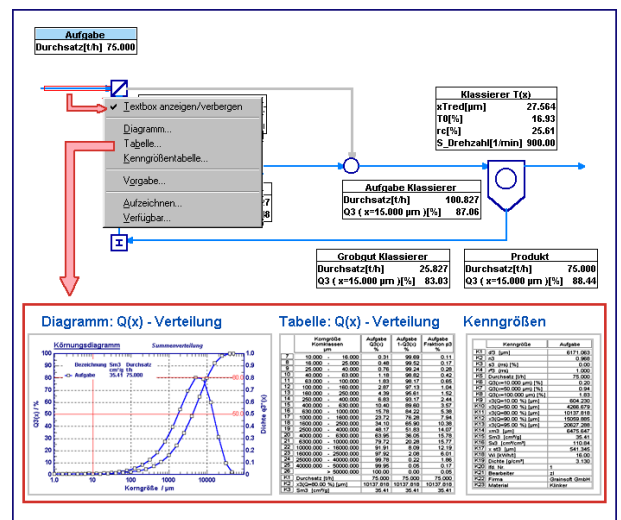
Aufgabe
Durchsatz[t/h] 75.000

Textbox anzeigen/verbergen
Diagramm...
Tabelle...
Kenngrößentabelle...
Vorgabe...
Aufzeichnen...
Verfügbar...

Klassierer T(x)
xTred[µm] 27.564
T0[%] 16.93
rc[%] 25.61
S_Drehzahl[1/min] 900.00

Aufgabe Klassierer
Durchsatz[t/h] 100.827
Q3 ( x=15.000 µm )[%] 87.06

Grobgut Klassierer
Durchsatz[t/h] 25.827
Q3 ( x=15.000 µm )[%] 83.03

Produkt
Durchsatz[t/h] 75.000
Q3 ( x=15.000 µm )[%] 88.44

Diagramm: Q(x) - Verteilung
Tabelle: Q(x) - Verteilung
Kenngrößen

Körnungsdiagramm
Summenverteilung
Korngröße / µm
Q3(x) / %
Dichte q3*(x)